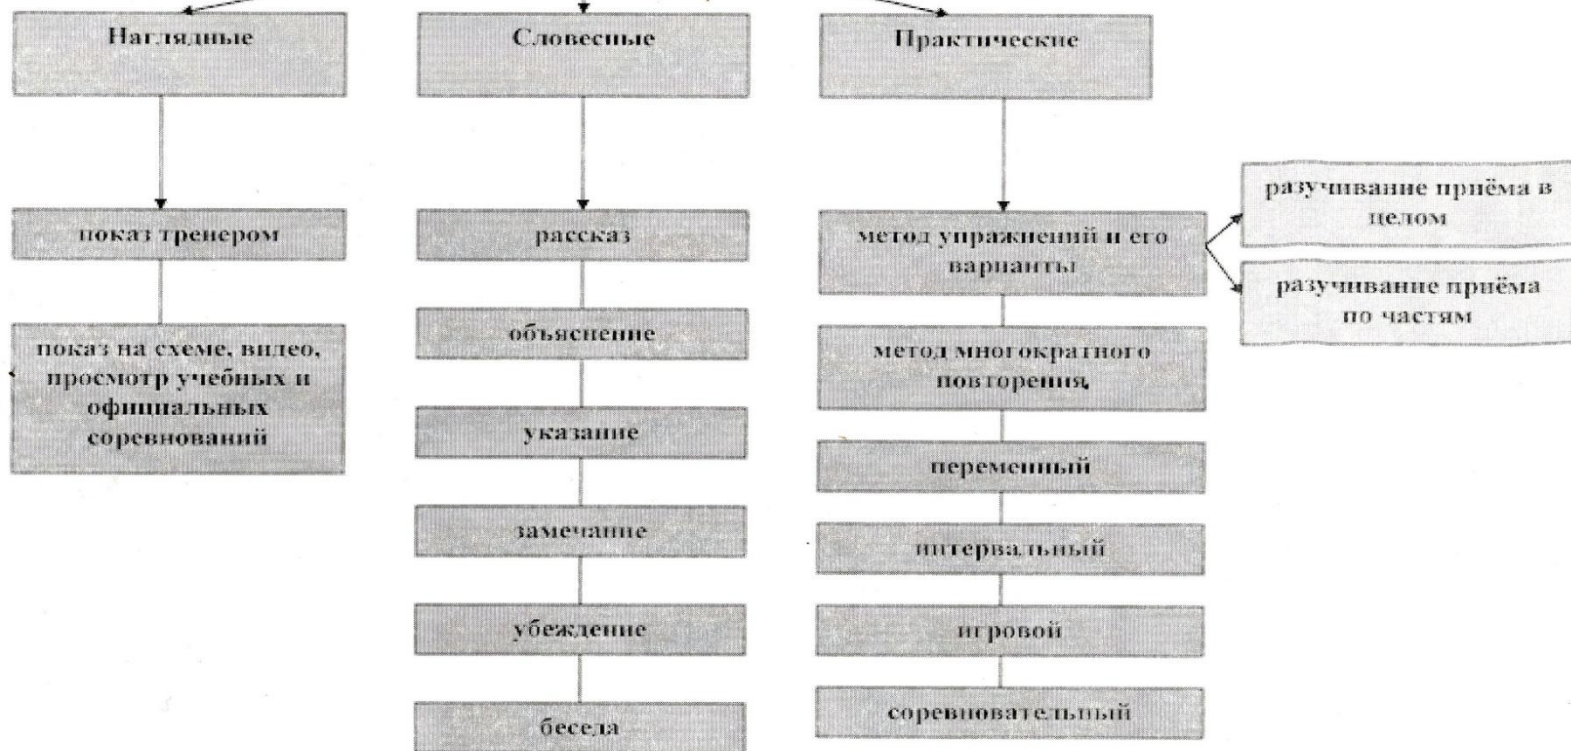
Наглядные

показ тренером

показ на схеме, видео, просмотр учебных и официальных соревнований

Словесные

рассказ

объяснение

указание

замечание

убеждение

беседа

Практические

метод упражнений и его варианты

разучивание приёма в целом

разучивание приёма по частям

метод многократного повторения,

переменный

интервальный

игровой

соревновательный